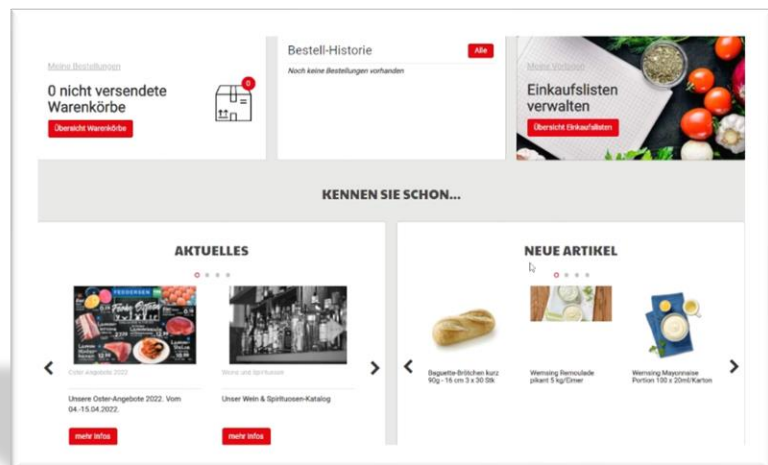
Meine Bestellungen

0 nicht versendete Warenkörbe

0

Übersicht Warenkörbe

Bestell-Historie

Alle

Noch keine Bestellungen vorhanden

Meine Vorlagen

Einkaufslisten verwalten

Übersicht Einkaufslisten

KENNEN SIE SCHON...

AKTUELLES

FEDDERSEN

Oster-Angebote 2022

Unsere Oster-Angebote 2022. Vom 04.-15.04.2022.

mehr Infos

Weine und Spirituosen

Unser Wein & Spirituosen-Katalog

mehr Infos

NEUE ARTIKEL

Baguette-Brötchen kurz 90g - 16 cm 3 x 30 Stk

Wernsing Remoulade pikant 5 kg/Eimer

Wernsing Mayonnaise Portion 100 x 20ml/Karton